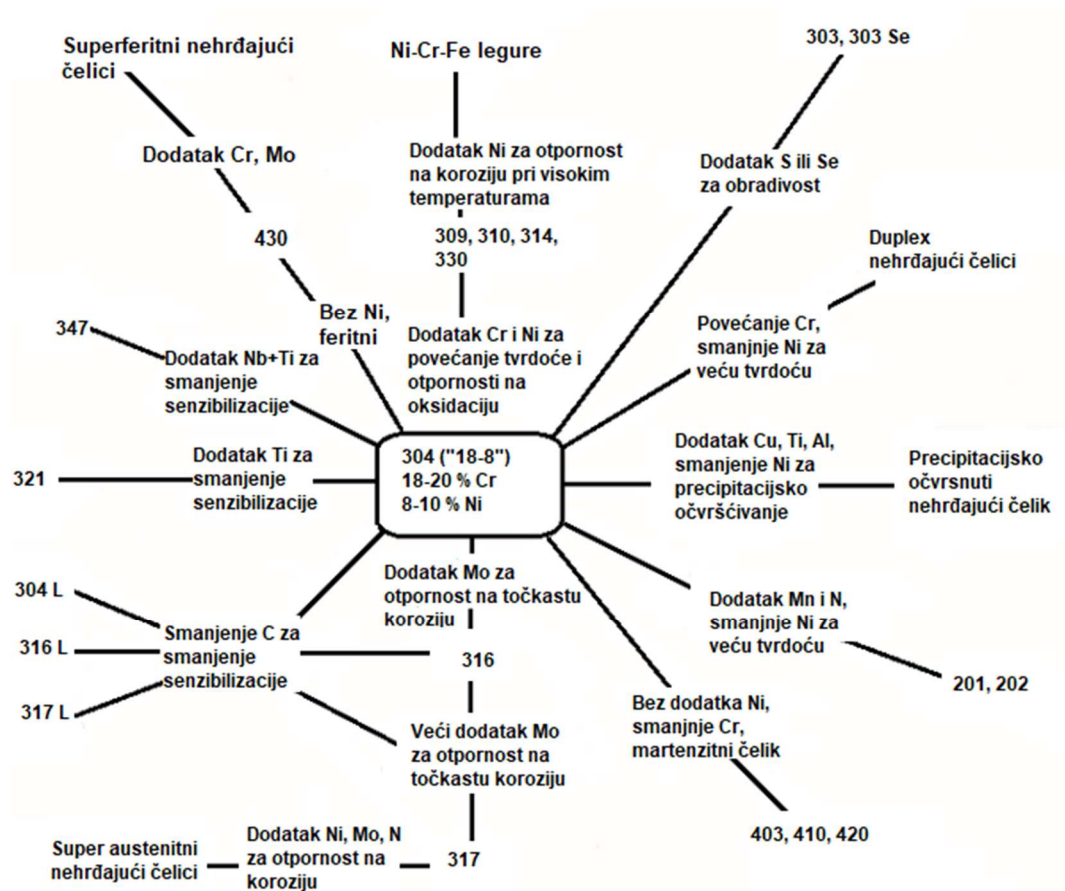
Superferitni nehrđajući čelici

Ni-Cr-Fe legure

303, 303 Se

Dodatak Cr, Mo

Dodatak Ni za otpornost na koroziju pri visokim temperaturama

Dodatak S ili Se za obradivost

430

309, 310, 314, 330

Duplex nehrđajući čelici

Bez Ni, feritni

347

Dodatak Nb+Ti za smanjenje senzibilizacije

Dodatak Cr i Ni za povećanje tvrdoće i otpornosti na oksidaciju

Povećanje Cr, smanjnje Ni za veću tvrdoću

304 ("18-8")
18-20 % Cr
8-10 % Ni

Dodatak Ti za smanjenje senzibilizacije

321

Dodatak Cu, Ti, Al, smanjenje Ni za precipitacijsko očvršćivanje

Precipitacijsko očvrsnuti nehrđajući čelik

Dodatak Mo za otpornost na točkastu koroziju

304 L

Smanjenje C za smanjenje senzibilizacije

316 L

317 L

316

Dodatak Mn i N, smanjnje Ni za veću tvrdoću

201, 202

Bez dodatka Ni, smanjnje Cr, martenzitni čelik

Veći dodatak Mo za otpornost na točkastu koroziju

403, 410, 420

Super austenitni nehrđajući čelici

Dodatak Ni, Mo, N za otpornost na koroziju

317